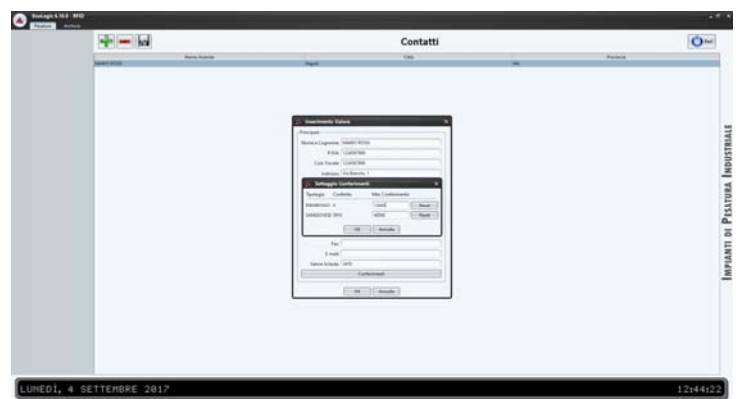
EcoLogic 4.10.0 - RFID
Contatti
Esci
Nome Azienda
Città
Provincia
MARIO ROSSI
Inserimento Valore
Principale
Nome e Cognome MARIO ROSSI
P.IVA 123456789
Cod. Fiscale 123456789
Indirizzo Via Bianchi, 1
Settaggio Conferimenti
Tipologia
Codice
Max Conferimento
INDIFFERENZIATA
10000
Reset
VETRO
9000
Reset
OK
Annulla
Fax
E-mail
Valore Scheda 870
Conferimenti
OK
Annulla
Impianti di Pesatura Industriale
LUNEDI, 4 SETTEMBRE 2017
12:44:22